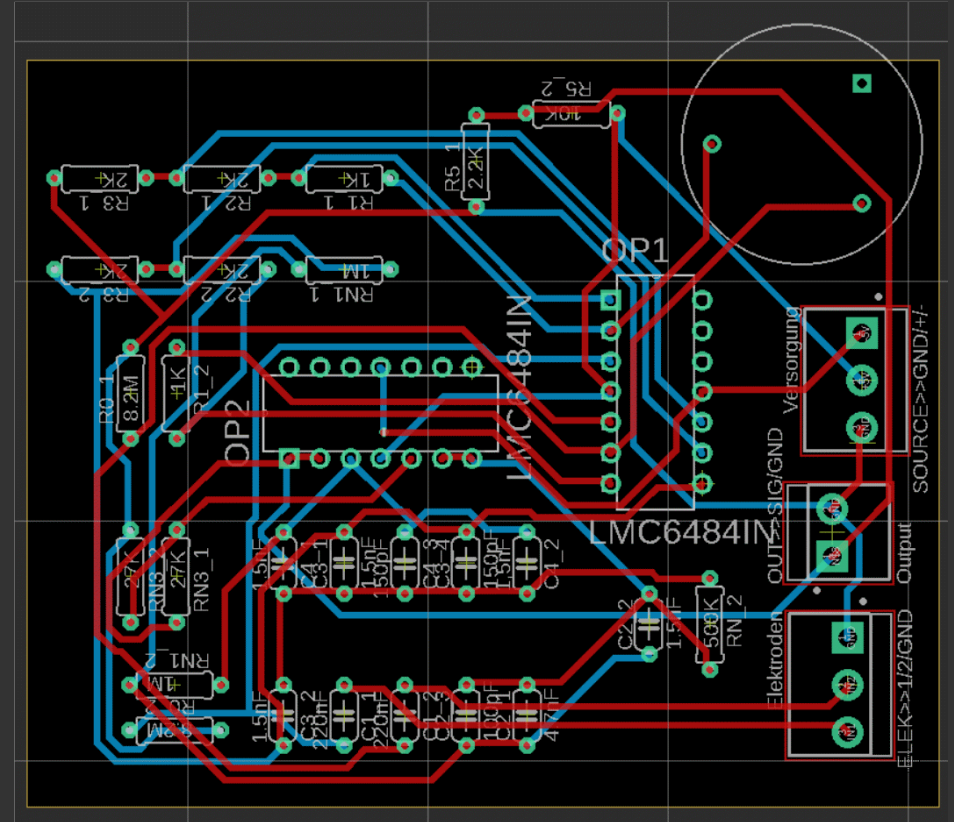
R5_2
10K
R5_1
2.2K
2K
R3_1
2K
R2_1
1K
R1_1
2K
R3_2
2K
R2_2
1M
RN1_1
OP1
LMC6484IN
R0_1
8.2M
1K
R1_2
OP2
LMC6484IN
Versorgung
SOURCE>>GND/+/-
OUT>>SIG/GND
Output
27K
RN3_2
27K
RN3_1
1.5nF
C4_1
1.5nF
150pF
C3_1
C4_3
150pF
1.5nF
C4_2
C2_2
1.5nF
500K
RN_2
Elektroden
ELEK>>1/2/GND
RN1_2
1M
R0_2
8.2M
1.5nF
C3_2
220nF
C1_1
220nF
C2_3
C2_1
100pF
47nF